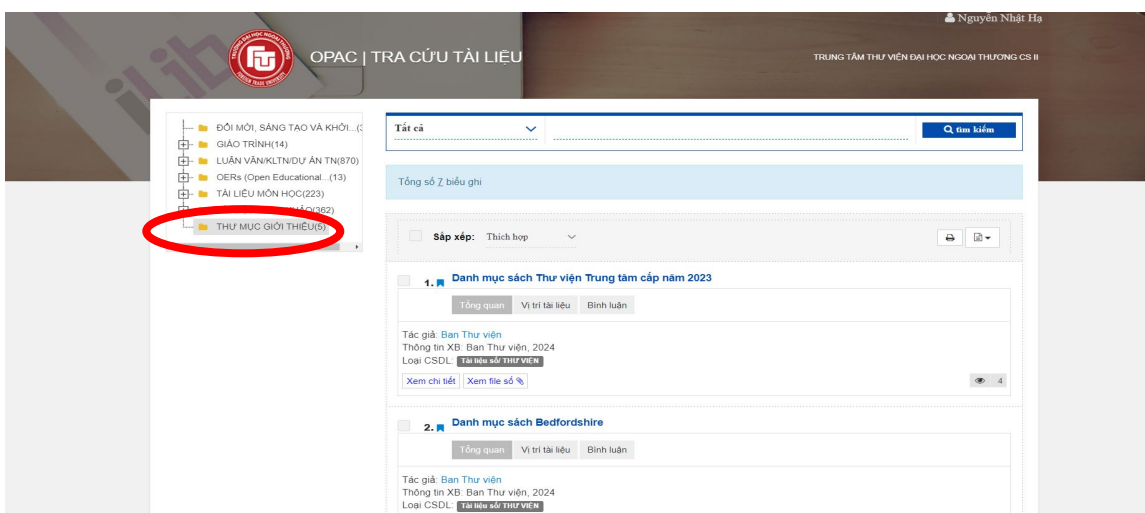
Nguyễn Nhật Hạ

OPAC | TRA CỨU TÀI LIỆU

TRUNG TÂM THƯ VIỆN ĐẠI HỌC NGOẠI THƯƠNG CS II

ĐỔI MỚI, SÁNG TẠO VÀ KHỞI...(3
GIÁO TRÌNH(14)
LUẬN VĂN/KLTN/DỰ ÁN TN(870)
OERs (Open Educational...(13)
TÀI LIỆU MÔN HỌC(223)
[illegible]O(362)
THƯ MỤC GIỚI THIỆU(5)

Tất cả

tìm kiếm

Tổng số 7 biểu ghi

Sắp xếp: Thích hợp

1. Danh mục sách Thư viện Trung tâm cập năm 2023

Tổng quan | Vị trí tài liệu | Bình luận

Tác giả: Ban Thư viện
Thông tin XB: Ban Thư viện, 2024
Loại CSDL: Tài liệu số/ THƯ VIỆN

Xem chi tiết | Xem file số

4

2. Danh mục sách Bedfordshire

Tổng quan | Vị trí tài liệu | Bình luận

Tác giả: Ban Thư viện
Thông tin XB: Ban Thư viện, 2024
Loại CSDL: Tài liệu số/ THƯ VIỆN